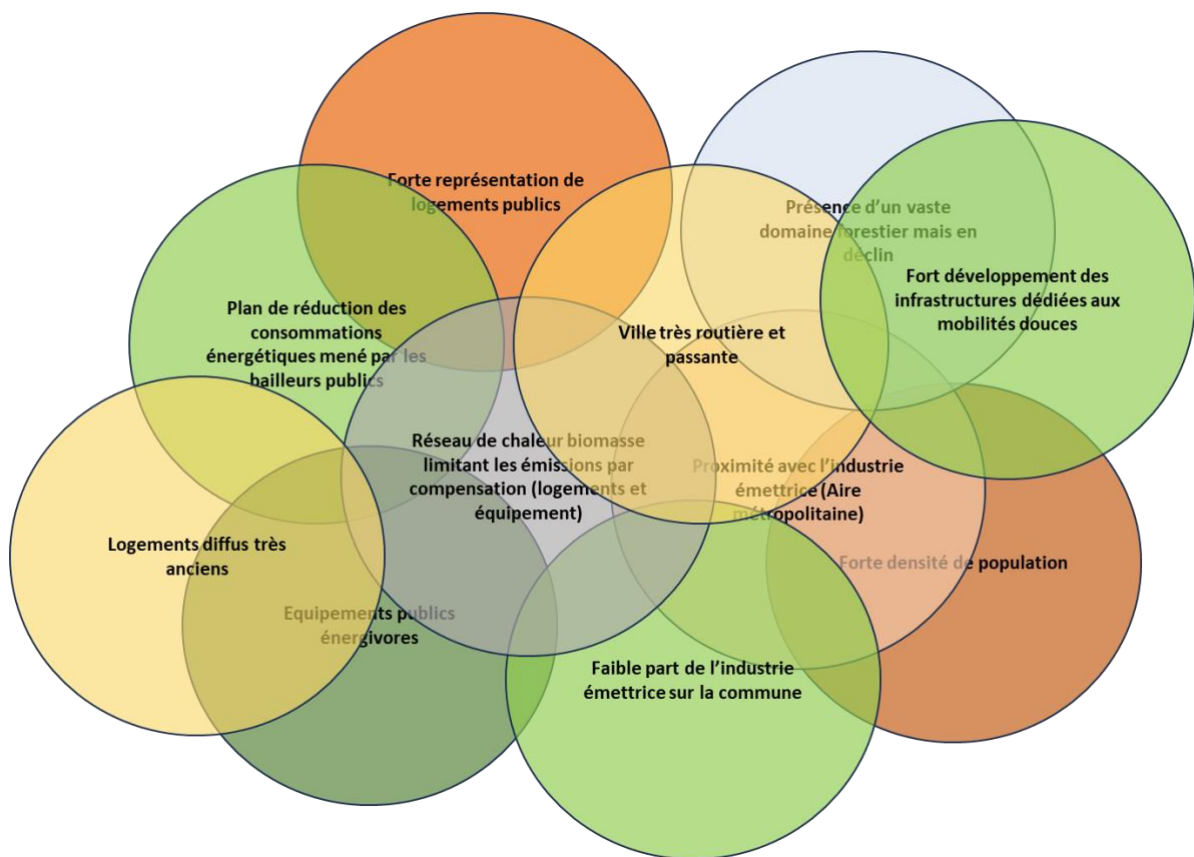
Forte représentation de logements publics

Présence d'un vaste domaine forestier mais en déclin

Fort développement des infrastructures dédiées aux mobilités douces

Plan de réduction des consommations énergétiques mené par les bailleurs publics

Ville très routière et passante

Réseau de chaleur biomasse limitant les émissions par compensation (logements et équipement)

Proximité avec l'industrie émettrice (Aire métropolitaine)

Logements diffus très anciens

Forte densité de population

Equipements publics énergivores

Faible part de l'industrie émettrice sur la commune